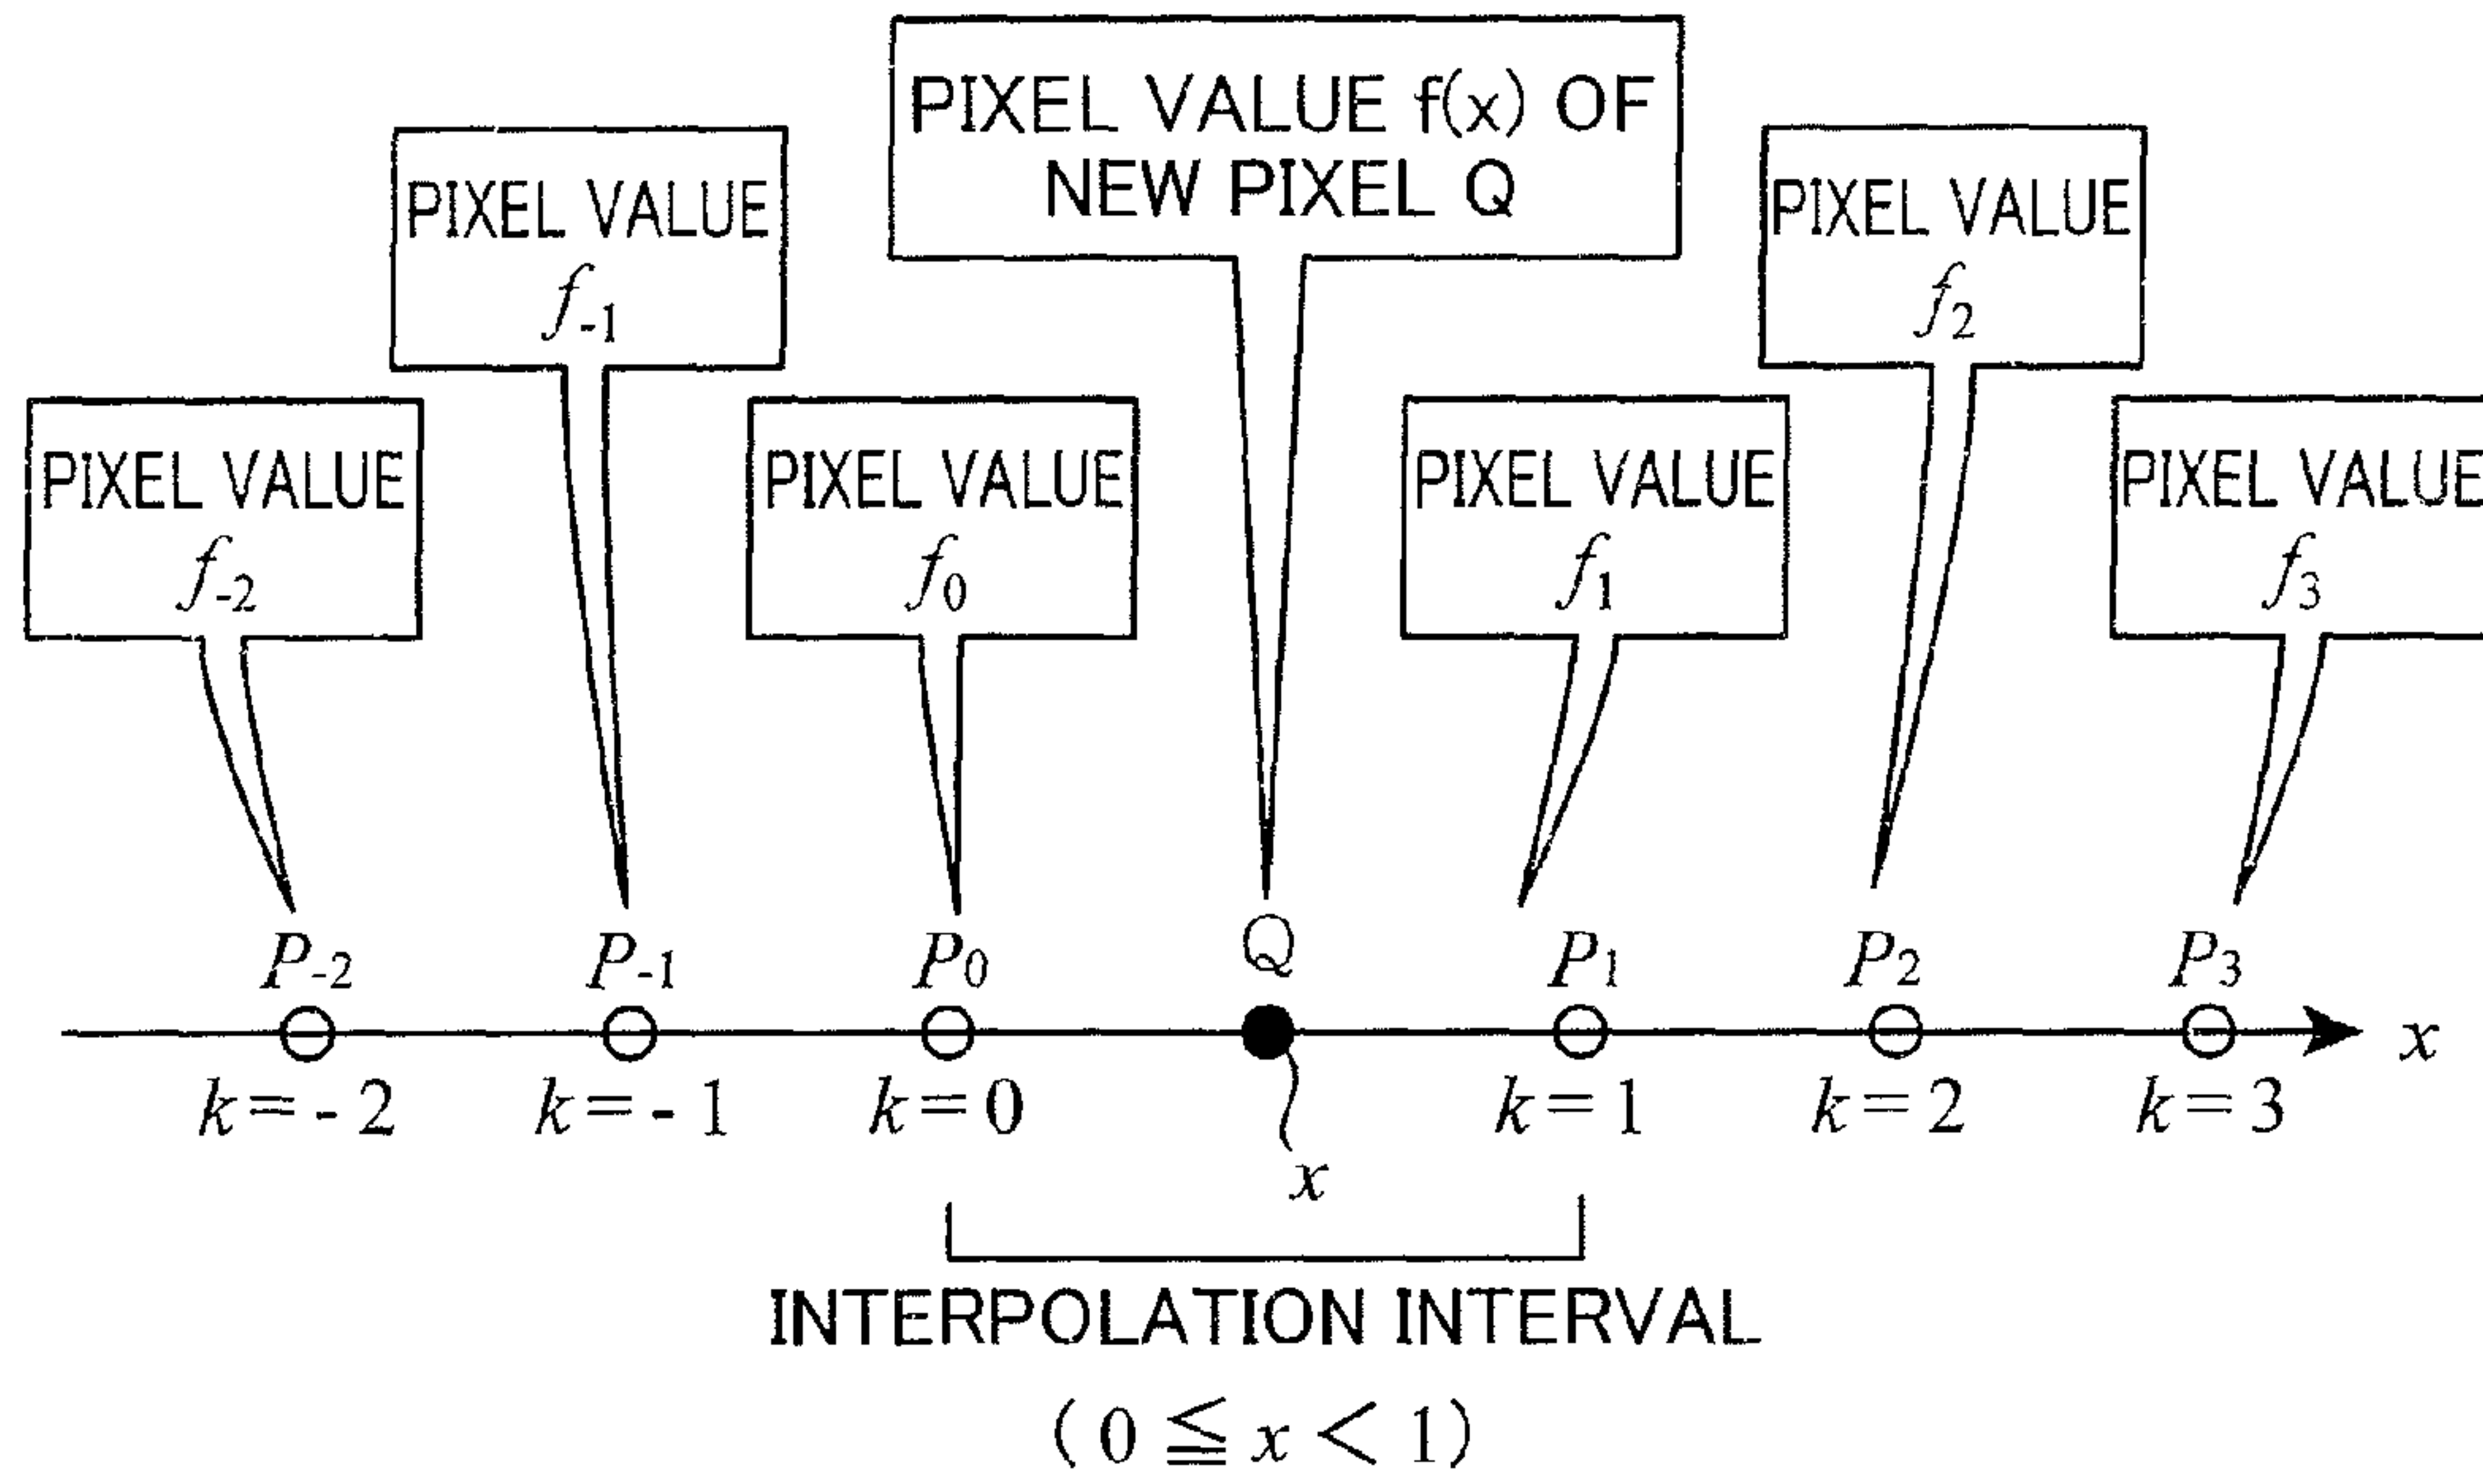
PIXEL VALUE f(x) OF NEW PIXEL Q

PIXEL VALUE $f_{-1}$

PIXEL VALUE $f_{2}$

PIXEL VALUE $f_{-2}$

PIXEL VALUE $f_{0}$

PIXEL VALUE $f_{1}$

PIXEL VALUE $f_{3}$

$P_{-2}$ $P_{-1}$ $P_{0}$ Q $P_{1}$ $P_{2}$ $P_{3}$

$x$

$k=-2$ $k=-1$ $k=0$ $k=1$ $k=2$ $k=3$

$x$

INTERPOLATION INTERVAL

$(0 \leqq x < 1)$